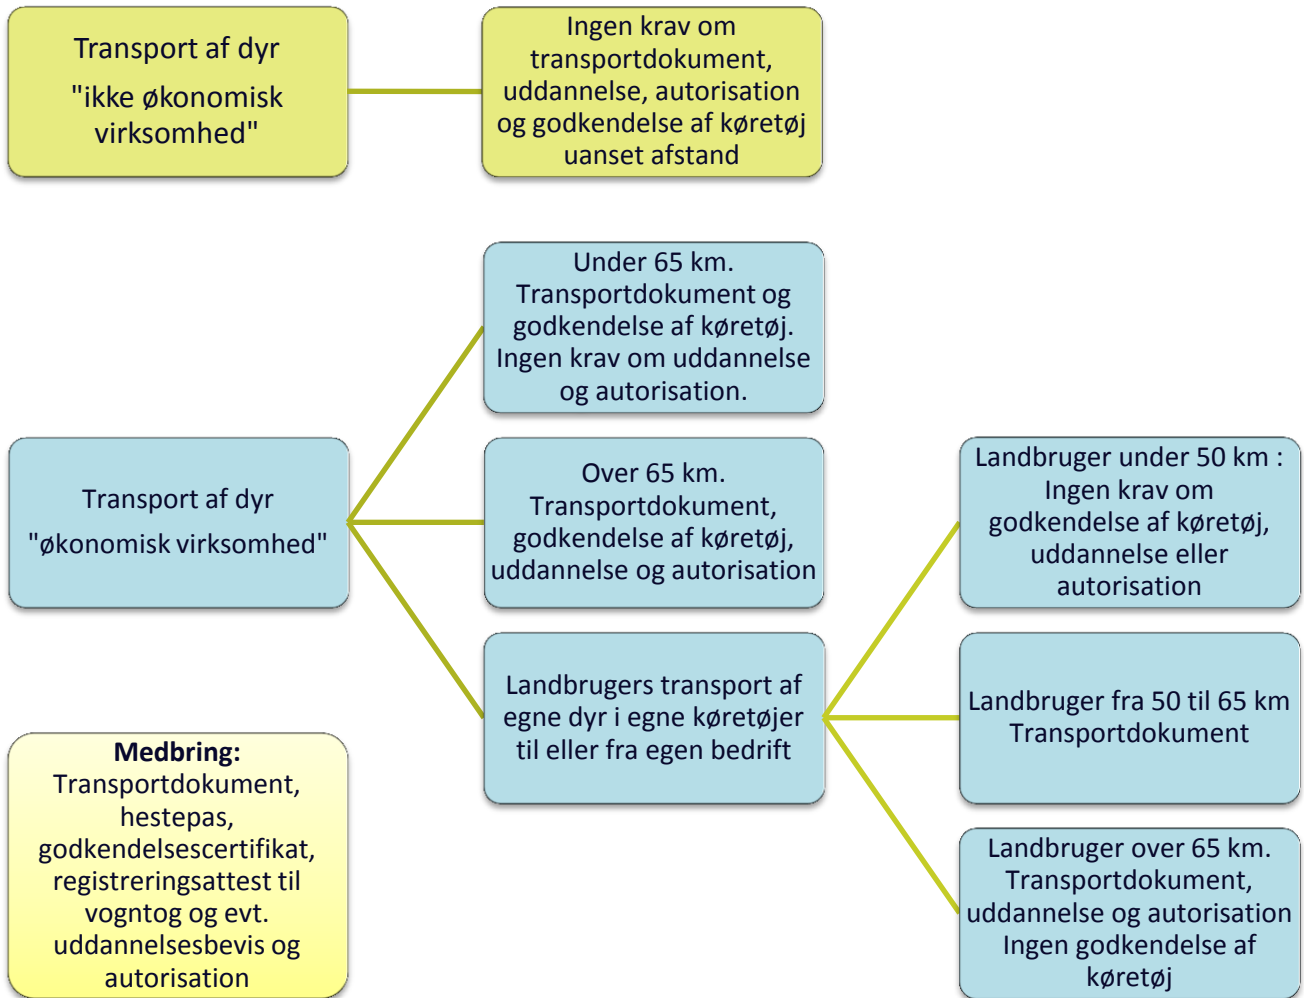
Transport af dyr
"ikke økonomisk virksomhed"

Ingen krav om transportdokument, uddannelse, autorisation og godkendelse af køretøj uanset afstand

Under 65 km. Transportdokument og godkendelse af køretøj. Ingen krav om uddannelse og autorisation.

Transport af dyr
"økonomisk virksomhed"

Over 65 km. Transportdokument, godkendelse af køretøj, uddannelse og autorisation

Landbruger under 50 km : Ingen krav om godkendelse af køretøj, uddannelse eller autorisation

Landbrugers transport af egne dyr i egne køretøjer til eller fra egen bedrift

Landbruger fra 50 til 65 km Transportdokument

Medbring:
Transportdokument, hestepas, godkendelsescertifikat, registreringsattest til vogntog og evt. uddannelsesbevis og autorisation

Landbruger over 65 km. Transportdokument, uddannelse og autorisation Ingen godkendelse af køretøj